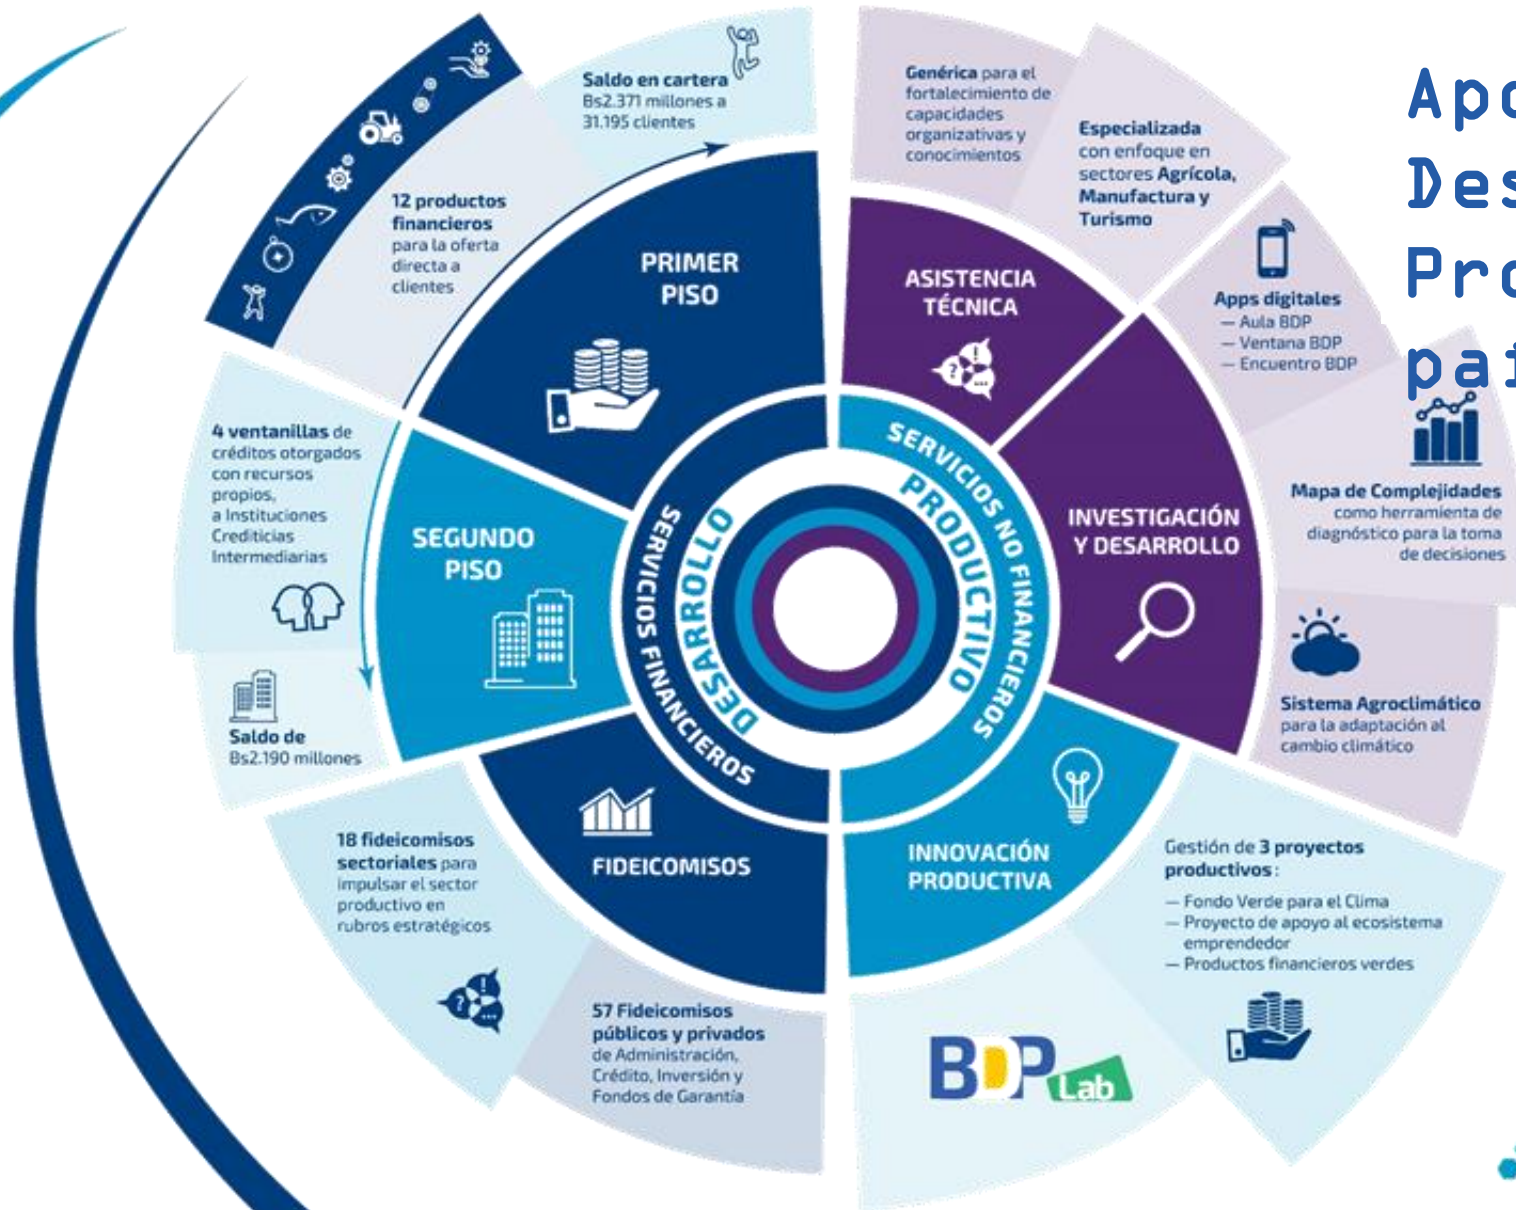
Apo
Des
Pro
pa

Saldo en cartera Bs2.371 millones a 31.195 clientes

12 productos financieros para la oferta directa a clientes

PRIMER PISO

4 ventanillas de créditos otorgados con recursos propios, a Instituciones Crediticias Intermediarias

SEGUNDO PISO

Saldo de Bs2.190 millones

18 fideicomisos sectoriales para impulsar el sector productivo en rubros estratégicos

FIDEICOMISOS

57 Fideicomisos públicos y privados de Administración, Crédito, Inversión y Fondos de Garantía

SERVICIOS FINANCIEROS

DESARROLLO PRODUCTIVO

SERVICIOS NO FINANCIEROS

Genérica para el fortalecimiento de capacidades organizativas y conocimientos

Especializada con enfoque en sectores Agrícola, Manufactura y Turismo

ASISTENCIA TÉCNICA

Apps digitales
— Aula BDP
— Ventana BDP
— Encuentro BDP

INVESTIGACIÓN Y DESARROLLO

Mapa de Complejidades como herramienta de diagnóstico para la toma de decisiones

Sistema Agroclimático para la adaptación al cambio climático

INNOVACIÓN PRODUCTIVA

Gestión de 3 proyectos productivos:
— Fondo Verde para el Clima
— Proyecto de apoyo al ecosistema emprendedor
— Productos financieros verdes

BDP Lab